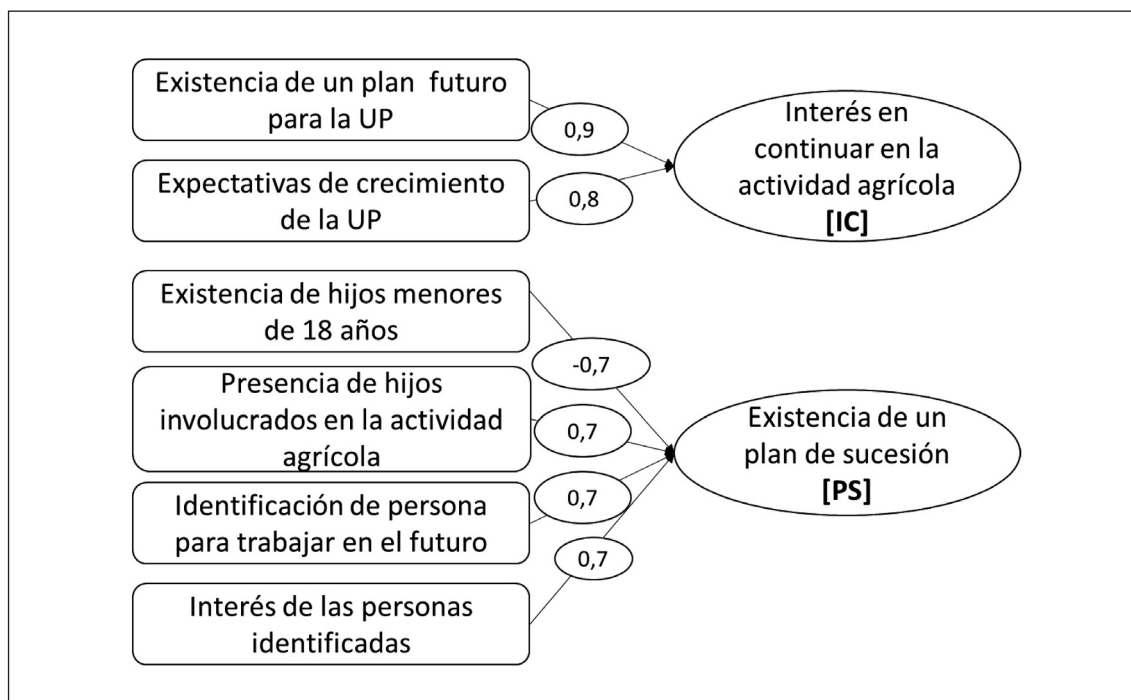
Existencia de un plan futuro para la UP

0,9

Interés en continuar en la actividad agrícola **[IC]**

Expectativas de crecimiento de la UP

0,8

Existencia de hijos menores de 18 años

-0,7

Presencia de hijos involucrados en la actividad agrícola

0,7

Existencia de un plan de sucesión **[PS]**

Identificación de persona para trabajar en el futuro

0,7

0,7

Interés de las personas identificadas